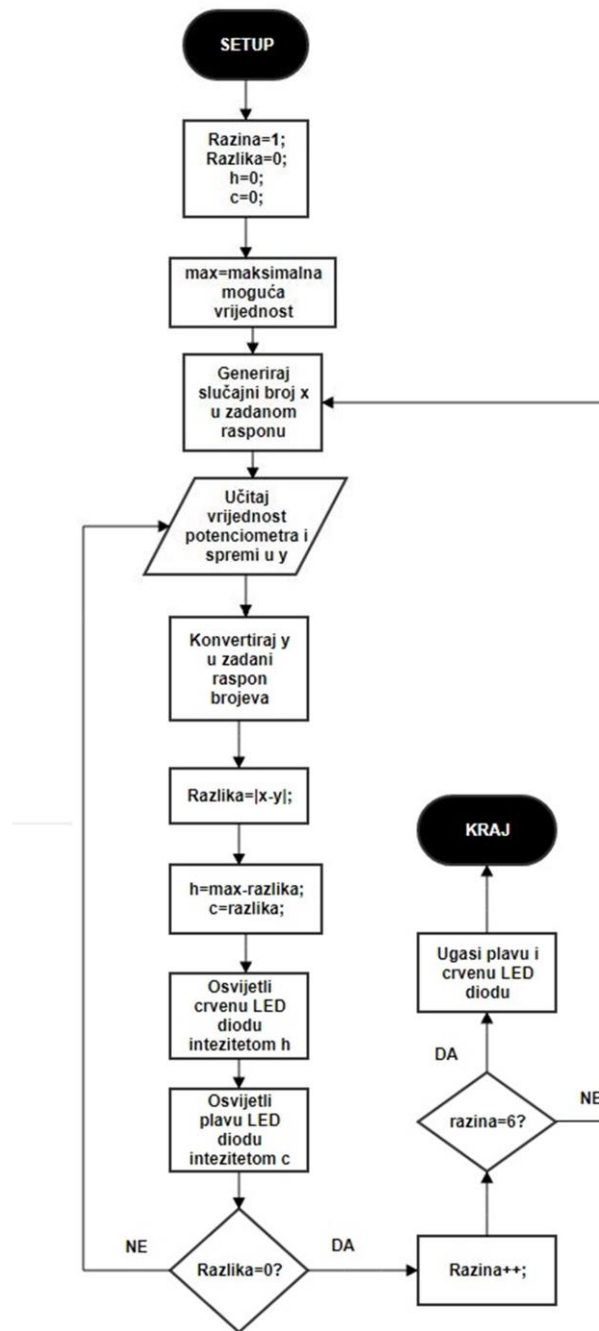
SETUP

Razina=1;
Razlika=0;
h=0;
c=0;

max=maksimalna moguća vrijednost

Generiraj slučajni broj x u zadanom rasponu

Učitaj vrijednost potenciometra i spremi u y

Konvertiraj y u zadani raspon brojeva

Razlika=|x-y|;

h=max-razlika;
c=razlika;

Osvijetli crvenu LED diodu intezitetom h

Osvijetli plavu LED diodu intezitetom c

NE

Razlika=0?

DA

Razina++;

razina=6?

NE

DA

Ugasi plavu i crvenu LED diodu

KRAJ